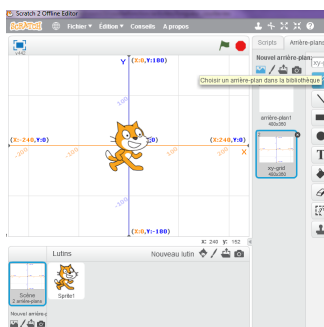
Scratch 2 Offline Editor

SCRATCH Fichier ▾ Edition ▾ Conseils A propos

v442

Scripts Arrière-plans

Nouvel arrière-plan

Choisir un arrière-plan dans la bibliothèque

Y (X:0,Y:180)

(X:-240,Y:0)

(X:240,Y:0) X

(X:0,Y:-180)

100

-100

100

-100

arrière-plan1
480x360

xy-grid
480x360

x: 240 y: 152

Lutins Nouveau lutin

Scène
2 arrière-plans

Sprite1

Nouvel arrière-p